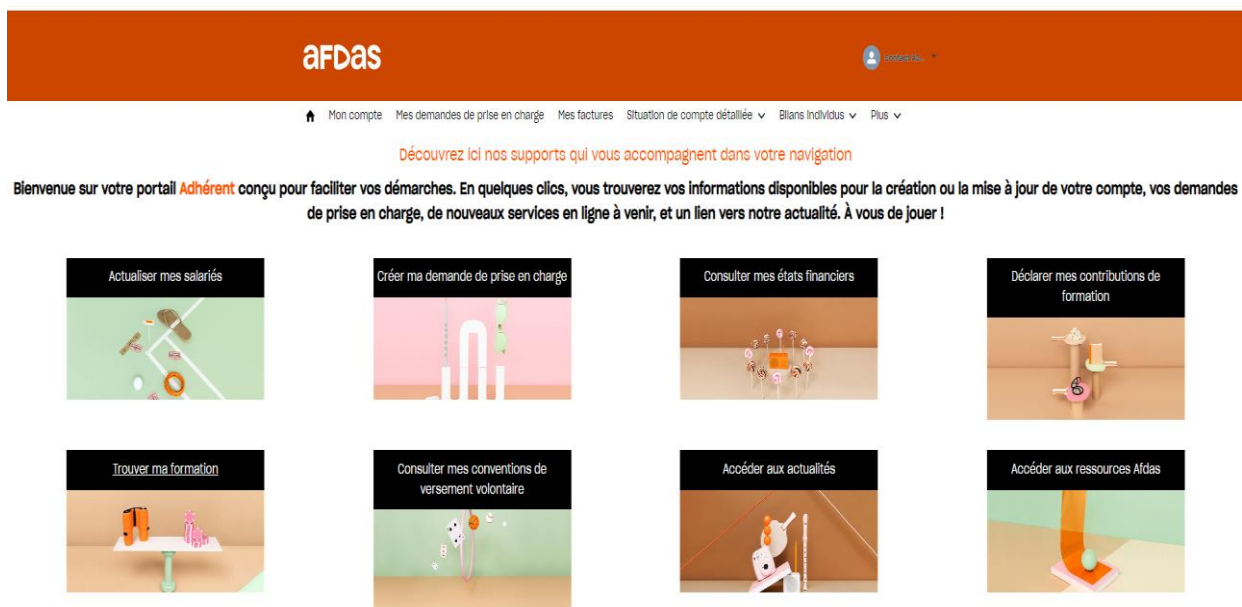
afDas

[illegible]

Mon compte Mes demandes de prise en charge Mes factures Situation de compte détaillée Bilans individus Plus

Découvrez ici nos supports qui vous accompagnent dans votre navigation

Bienvenue sur votre portail Adhérent conçu pour faciliter vos démarches. En quelques clics, vous trouverez vos informations disponibles pour la création ou la mise à jour de votre compte, vos demandes de prise en charge, de nouveaux services en ligne à venir, et un lien vers notre actualité. À vous de jouer !

Actualiser mes salariés

Créer ma demande de prise en charge

Consulter mes états financiers

Déclarer mes contributions de formation

Trouver ma formation

Consulter mes conventions de versement volontaire

Accéder aux actualités

Accéder aux ressources Afdas